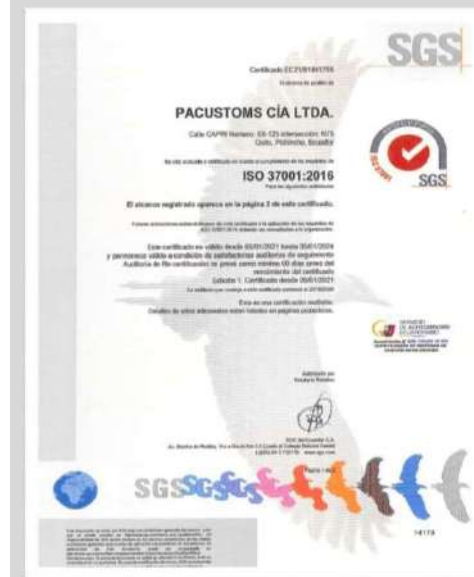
SGS

Certificado EC21/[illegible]

PACUSTOMS CÍA LTDA.

Calle CAPRI Numero: E6-125 intersección: N75 Quito, Pichincha, Ecuador

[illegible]

ISO 37001:2016

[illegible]

El alcance registrado aparece en la página 2 de este certificado.

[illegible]

Este certificado es válido desde 05/01/2021 hasta 05/01/2024 y permanece válido a condición de satisfactorias auditorías de seguimiento Auditoría de Re-certificación se prevé como mínimo 60 días antes del vencimiento del certificado Edición 1. Certificado desde 05/01/2021

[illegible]

Este es una certificación multisitio. Detalles de sitios adicionales están listados en páginas posteriores.

ISO 37001

SGS

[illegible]

Autorizado por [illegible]

SGS del Ecuador S.A. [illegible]

Página 1 de 2

SGS

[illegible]

14119